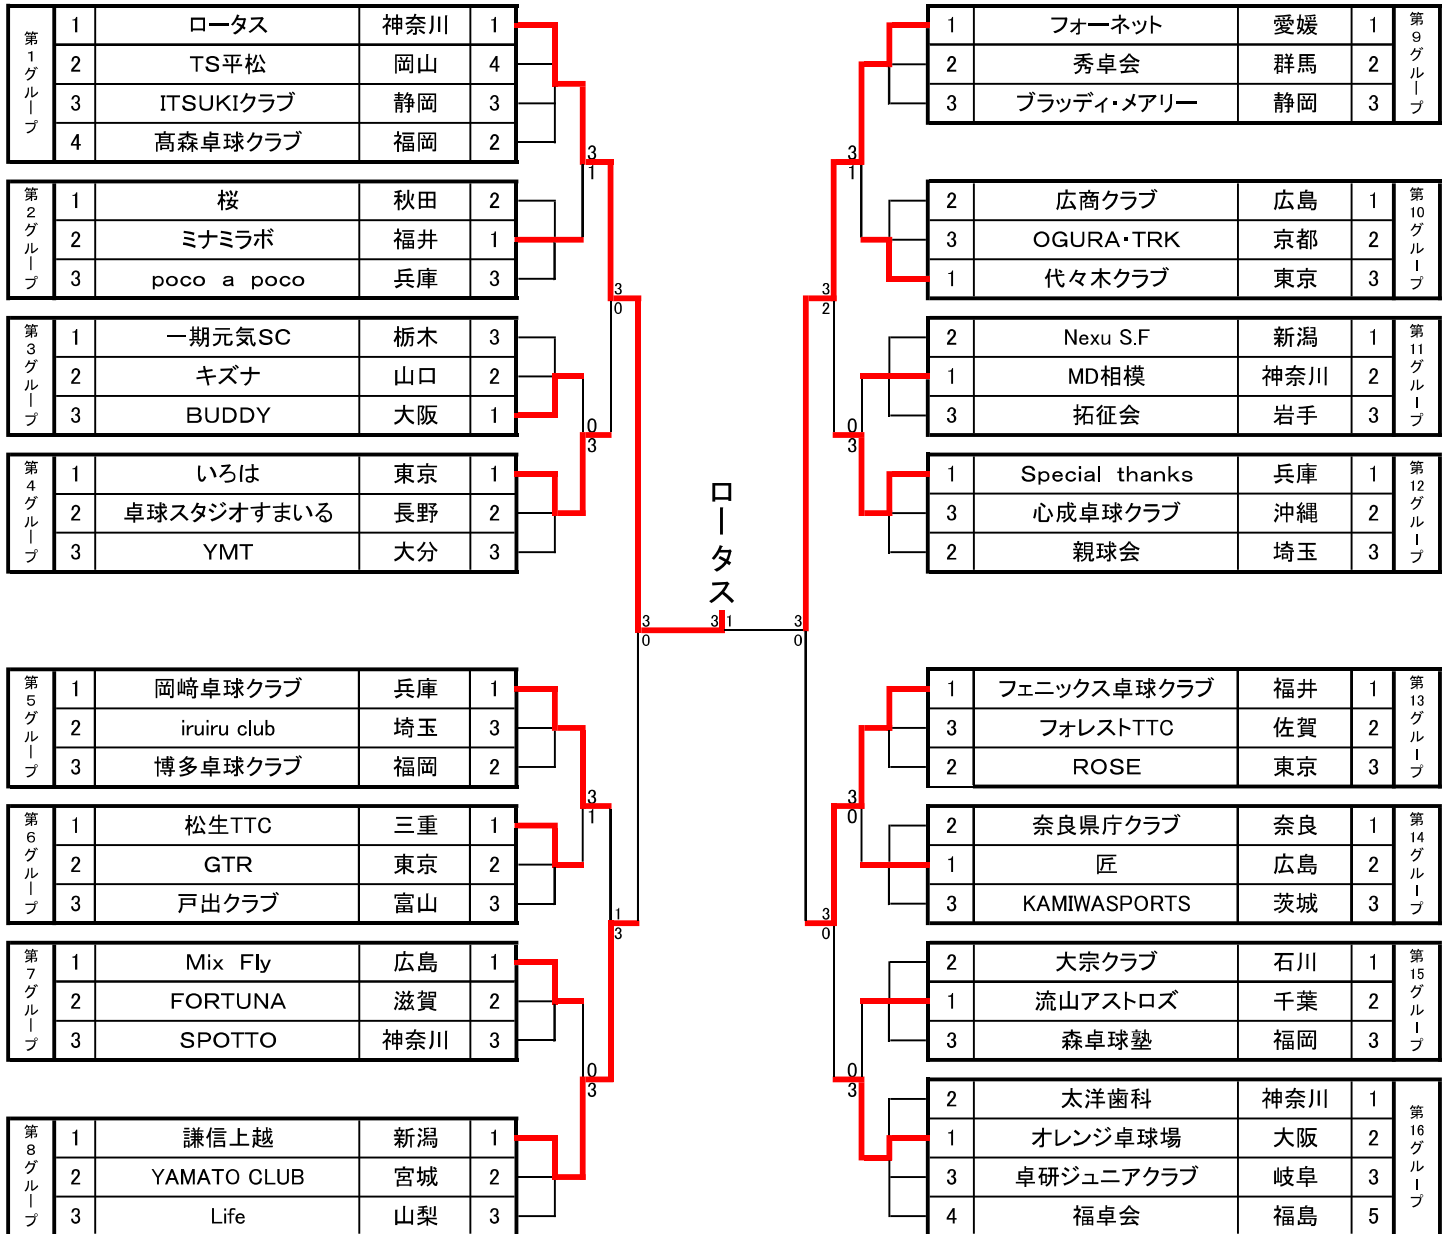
| 第1グループ | 1 | ロータス | 神奈川 | 1 |
|---|---|---|---|---|
| | 2 | TS平松 | 岡山 | 4 |
| | 3 | ITSUKIクラブ | 静岡 | 3 |
| | 4 | 髙森卓球クラブ | 福岡 | 2 |

| 第2グループ | 1 | 桜 | 秋田 | 2 |
|---|---|---|---|---|
| | 2 | ミナミラボ | 福井 | 1 |
| | 3 | poco a poco | 兵庫 | 3 |

| 第3グループ | 1 | 一期元気SC | 栃木 | 3 |
|---|---|---|---|---|
| | 2 | キズナ | 山口 | 2 |
| | 3 | BUDDY | 大阪 | 1 |

| 第4グループ | 1 | いろは | 東京 | 1 |
|---|---|---|---|---|
| | 2 | 卓球スタジオすまいる | 長野 | 2 |
| | 3 | YMT | 大分 | 3 |

| 第5グループ | 1 | 岡崎卓球クラブ | 兵庫 | 1 |
|---|---|---|---|---|
| | 2 | iruiru club | 埼玉 | 3 |
| | 3 | 博多卓球クラブ | 福岡 | 2 |

| 第6グループ | 1 | 松生TTC | 三重 | 1 |
|---|---|---|---|---|
| | 2 | GTR | 東京 | 2 |
| | 3 | 戸出クラブ | 富山 | 3 |

| 第7グループ | 1 | Mix Fly | 広島 | 1 |
|---|---|---|---|---|
| | 2 | FORTUNA | 滋賀 | 2 |
| | 3 | SPOTTO | 神奈川 | 3 |

| 第8グループ | 1 | 謙信上越 | 新潟 | 1 |
|---|---|---|---|---|
| | 2 | YAMATO CLUB | 宮城 | 2 |
| | 3 | Life | 山梨 | 3 |

| 1 | フォーネット | 愛媛 | 1 | 第9グループ |
|---|---|---|---|---|
| 2 | 秀卓会 | 群馬 | 2 | |
| 3 | ブラッディ・メアリー | 静岡 | 3 | |

| 2 | 広商クラブ | 広島 | 1 | 第10グループ |
|---|---|---|---|---|
| 3 | OGURA・TRK | 京都 | 2 | |
| 1 | 代々木クラブ | 東京 | 3 | |

| 2 | Nexu S.F | 新潟 | 1 | 第11グループ |
|---|---|---|---|---|
| 1 | MD相模 | 神奈川 | 2 | |
| 3 | 拓征会 | 岩手 | 3 | |

| 1 | Special thanks | 兵庫 | 1 | 第12グループ |
|---|---|---|---|---|
| 3 | 心成卓球クラブ | 沖縄 | 2 | |
| 2 | 親球会 | 埼玉 | 3 | |

| 1 | フェニックス卓球クラブ | 福井 | 1 | 第13グループ |
|---|---|---|---|---|
| 3 | フォレストTTC | 佐賀 | 2 | |
| 2 | ROSE | 東京 | 3 | |

| 2 | 奈良県庁クラブ | 奈良 | 1 | 第14グループ |
|---|---|---|---|---|
| 1 | 匠 | 広島 | 2 | |
| 3 | KAMIWASPORTS | 茨城 | 3 | |

| 2 | 大宗クラブ | 石川 | 1 | 第15グループ |
|---|---|---|---|---|
| 1 | 流山アストロズ | 千葉 | 2 | |
| 3 | 森卓球塾 | 福岡 | 3 | |

| 2 | 太洋歯科 | 神奈川 | 1 | 第16グループ |
|---|---|---|---|---|
| 1 | オレンジ卓球場 | 大阪 | 2 | |
| 3 | 卓研ジュニアクラブ | 岐阜 | 3 | |
| 4 | 福卓会 | 福島 | 5 | |

3 1 3 0 0 3 3 0 3 1 1 3 0 3 3 1 3 1 3 2 0 3 3 0 3 0 0 3 3 0 3 0

ロータス